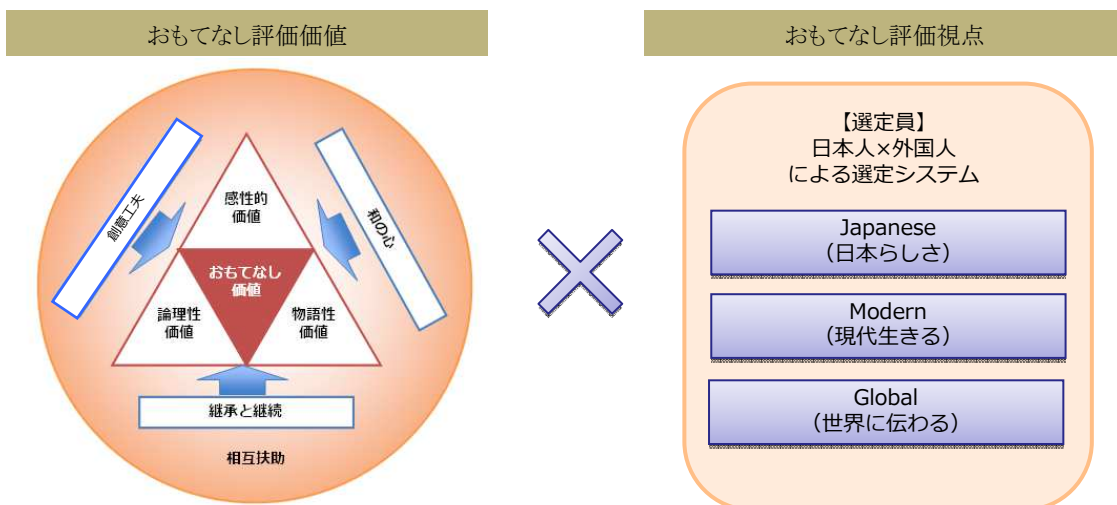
おもてなし評価価値

創意工夫

和の心

感性的
価値

おもてなし
価値

論理性
価値

物語性
価値

継承と継続

相互扶助

おもてなし評価視点

【選定員】
日本人×外国人
による選定システム

Japanese
(日本らしさ)

Modern
(現代生きる)

Global
(世界に伝わる)